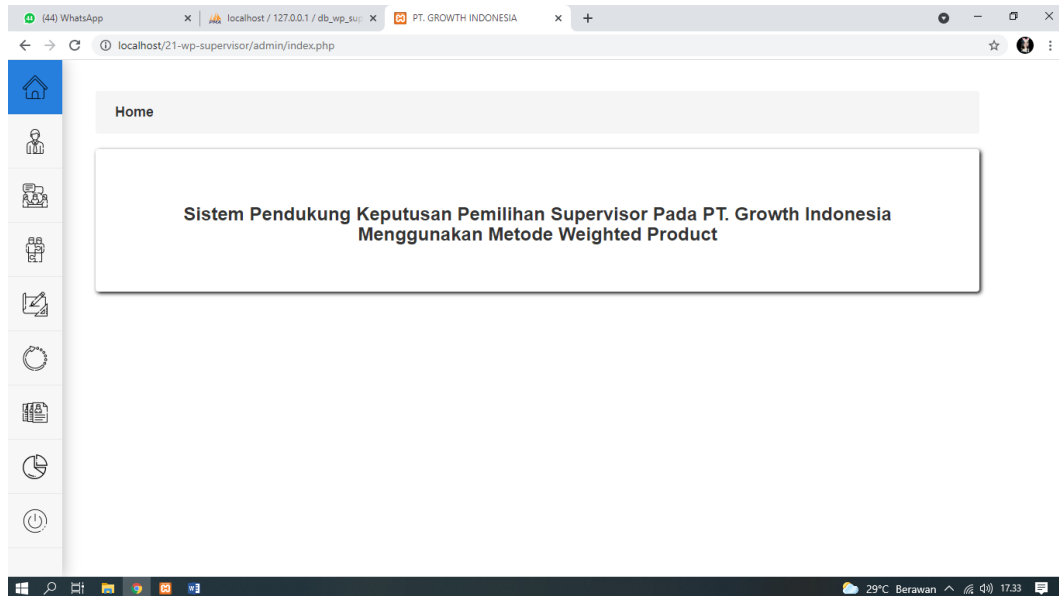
(44) WhatsApp
localhost / 127.0.0.1 / db_wp_sup
PT. GROWTH INDONESIA
localhost/21-wp-supervisor/admin/index.php

Home

Sistem Pendukung Keputusan Pemilihan Supervisor Pada PT. Growth Indonesia Menggunakan Metode Weighted Product

29°C Berawan
17.33